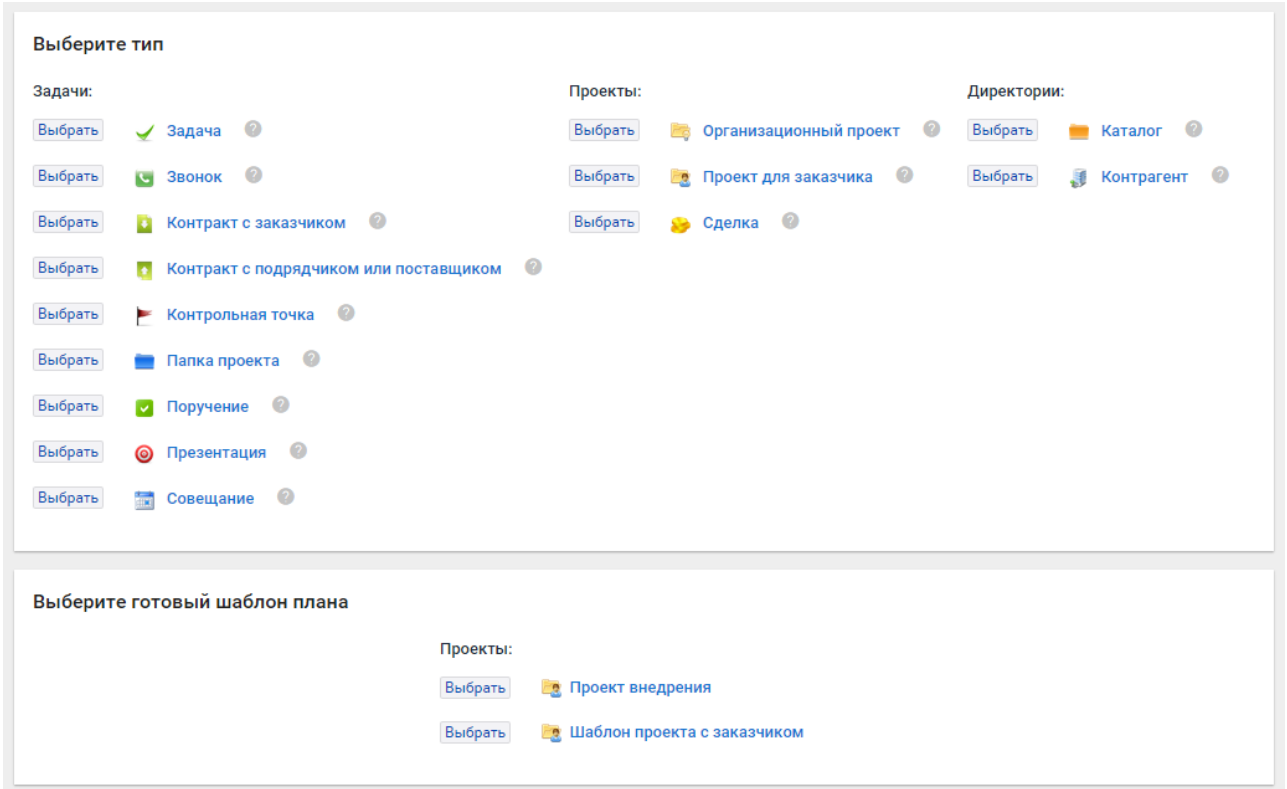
Выберите тип

Задачи:

Выбрать Задача ?

Выбрать Звонок ?

Выбрать Контракт с заказчиком ?

Выбрать Контракт с подрядчиком или поставщиком ?

Выбрать Контрольная точка ?

Выбрать Папка проекта ?

Выбрать Поручение ?

Выбрать Презентация ?

Выбрать Совещание ?

Проекты:

Выбрать Организационный проект ?

Выбрать Проект для заказчика ?

Выбрать Сделка ?

Директории:

Выбрать Каталог ?

Выбрать Контрагент ?

Выберите готовый шаблон плана

Проекты:

Выбрать Проект внедрения

Выбрать Шаблон проекта с заказчиком